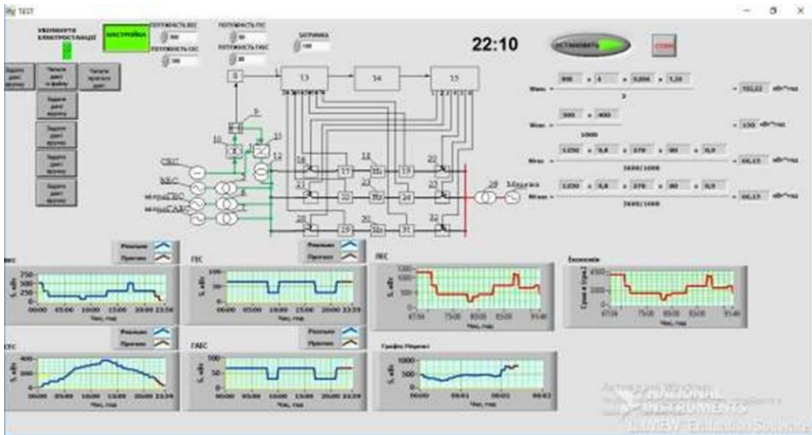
TEST

УВІМКНУТИ ЕЛЕКТРОПОСТАЧАННЯ

НАСТРОЙКА

ПОТУЖНІСТЬ ВЕС
300

ПОТУЖНІСТЬ СЕС
500

ПОТУЖНІСТЬ ГЕС
80

ПОТУЖНІСТЬ ГАЕС
80

ЗАТРИМКА
100

22:10

ОСТАНОВИТЬ

СТОП

Задати дані вручну

Читати дані з файлу

Читати архівні дані

Задати дані вручну

Задати дані вручну

Задати дані вручну

Задати дані вручну

Задати дані вручну

T3

T4

T5

1

8

9

10

11

12

СЕС

ВЕС

ГЕС

ГАЕС

16

17

18

19

20

21

22

23

24

25

26

27

28

29

30

31

32

Мережа

Wвес
800 × 4 × 0,006 × 1,10
2
= 102,02 кВт*год

Wгес
300 × 400
1000
= 150 кВт*год

Wгес
1250 × 9,8 × 270 × 80 × 0,9
3600/1000
= 66,15 кВт*год

Wгаес
1250 × 9,8 × 270 × 80 × 0,9
3600/1000
= 66,15 кВт*год

Реально
Прогноз

ВЕС
750
500
250
0
00:00 05:00 10:00 15:00 20:00 23:59
Час, год

Реально
Прогноз

ГЕС
100
50
0
00:00 05:00 10:00 15:00 20:00 23:59
Час, год

ПЕС
1200
1000
800
600
0
07:59 7500 8000 8500 9140
Час, год

Економія
4500
2500
0
07:59 7500 8000 8500 9140
Час, год

Реально
Прогноз

СЕС
400
200
0
00:00 05:00 10:00 15:00 20:00 23:59
Час, год

Реально
Прогноз

ГАЕС
100
50
0
00:00 05:00 10:00 15:00 20:00 23:59
Час, год

Графік Мережі
1000
500
0
00:00 00:01 00:02 00:03
Час, год

NATIONAL INSTRUMENTS
LabVIEW Evaluation Software